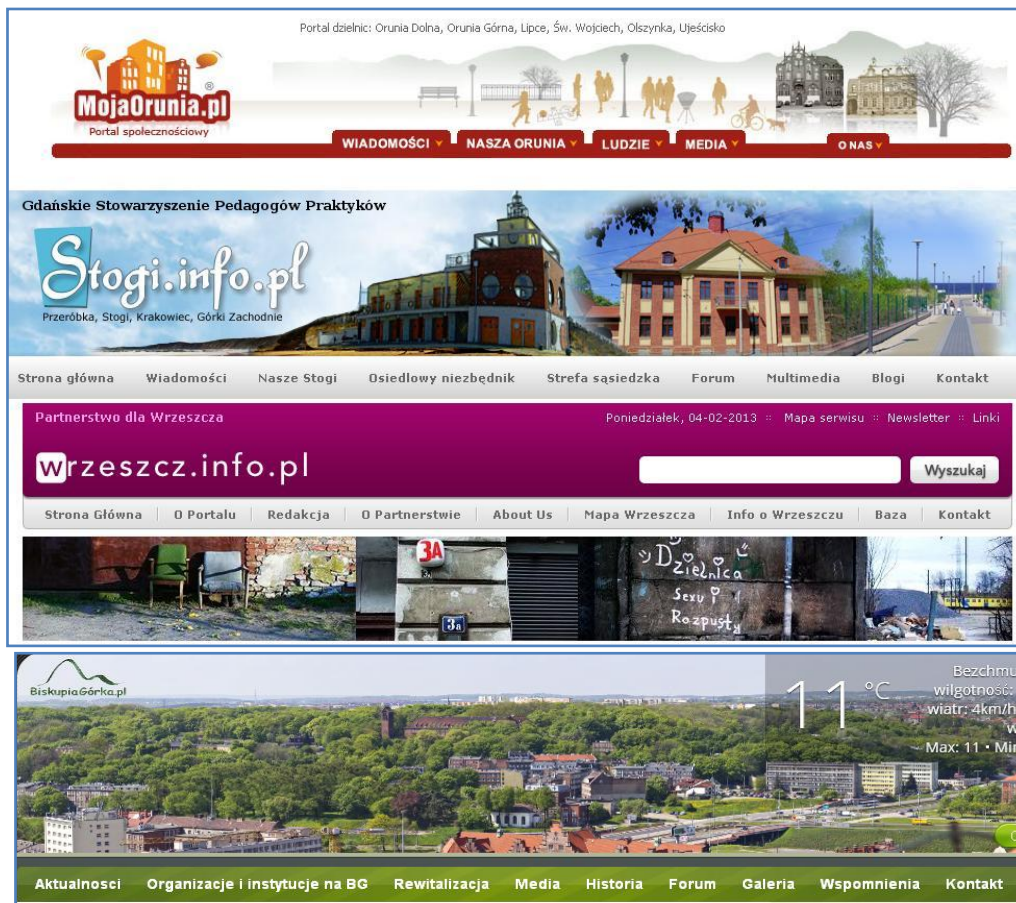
Portal dzielnic: Orunia Dolna, Orunia Górna, Lipce, Św. Wojciech, Olszynka, Ujeścisko

MojaOrunia.pl
Portal społecznościowy

WIADOMOŚCI NASZA ORUNIA LUDZIE MEDIA O NAS

Gdańskie Stowarzyszenie Pedagogów Praktyków

Stogi.info.pl
Przeróbka, Stogi, Krakowiec, Górki Zachodnie

Strona główna Wiadomości Nasze Stogi Osiedlowy niezbędnik Strefa sąsiedzka Forum Multimedia Blogi Kontakt

Partnerstwo dla Wrzeszcza
Poniedziałek, 04-02-2013 :: Mapa serwisu :: Newsletter :: Linki

wrzeszcz.info.pl
Wyszukaj

Strona Główna | O Portalu | Redakcja | O Partnerstwie | About Us | Mapa Wrzeszcza | Info o Wrzeszczu | Baza | Kontakt

3A
3a
Dzielnica
Sexy
Rozpusta

BiskupiaGórka.pl
11 °C
Bezchmu
wilgotność:
wiatr: 4km/h
w
Max: 11 • Mi

Aktualnosci Organizacje i instytucje na BG Rewitalizacja Media Historia Forum Galeria Wspomnienia Kontakt